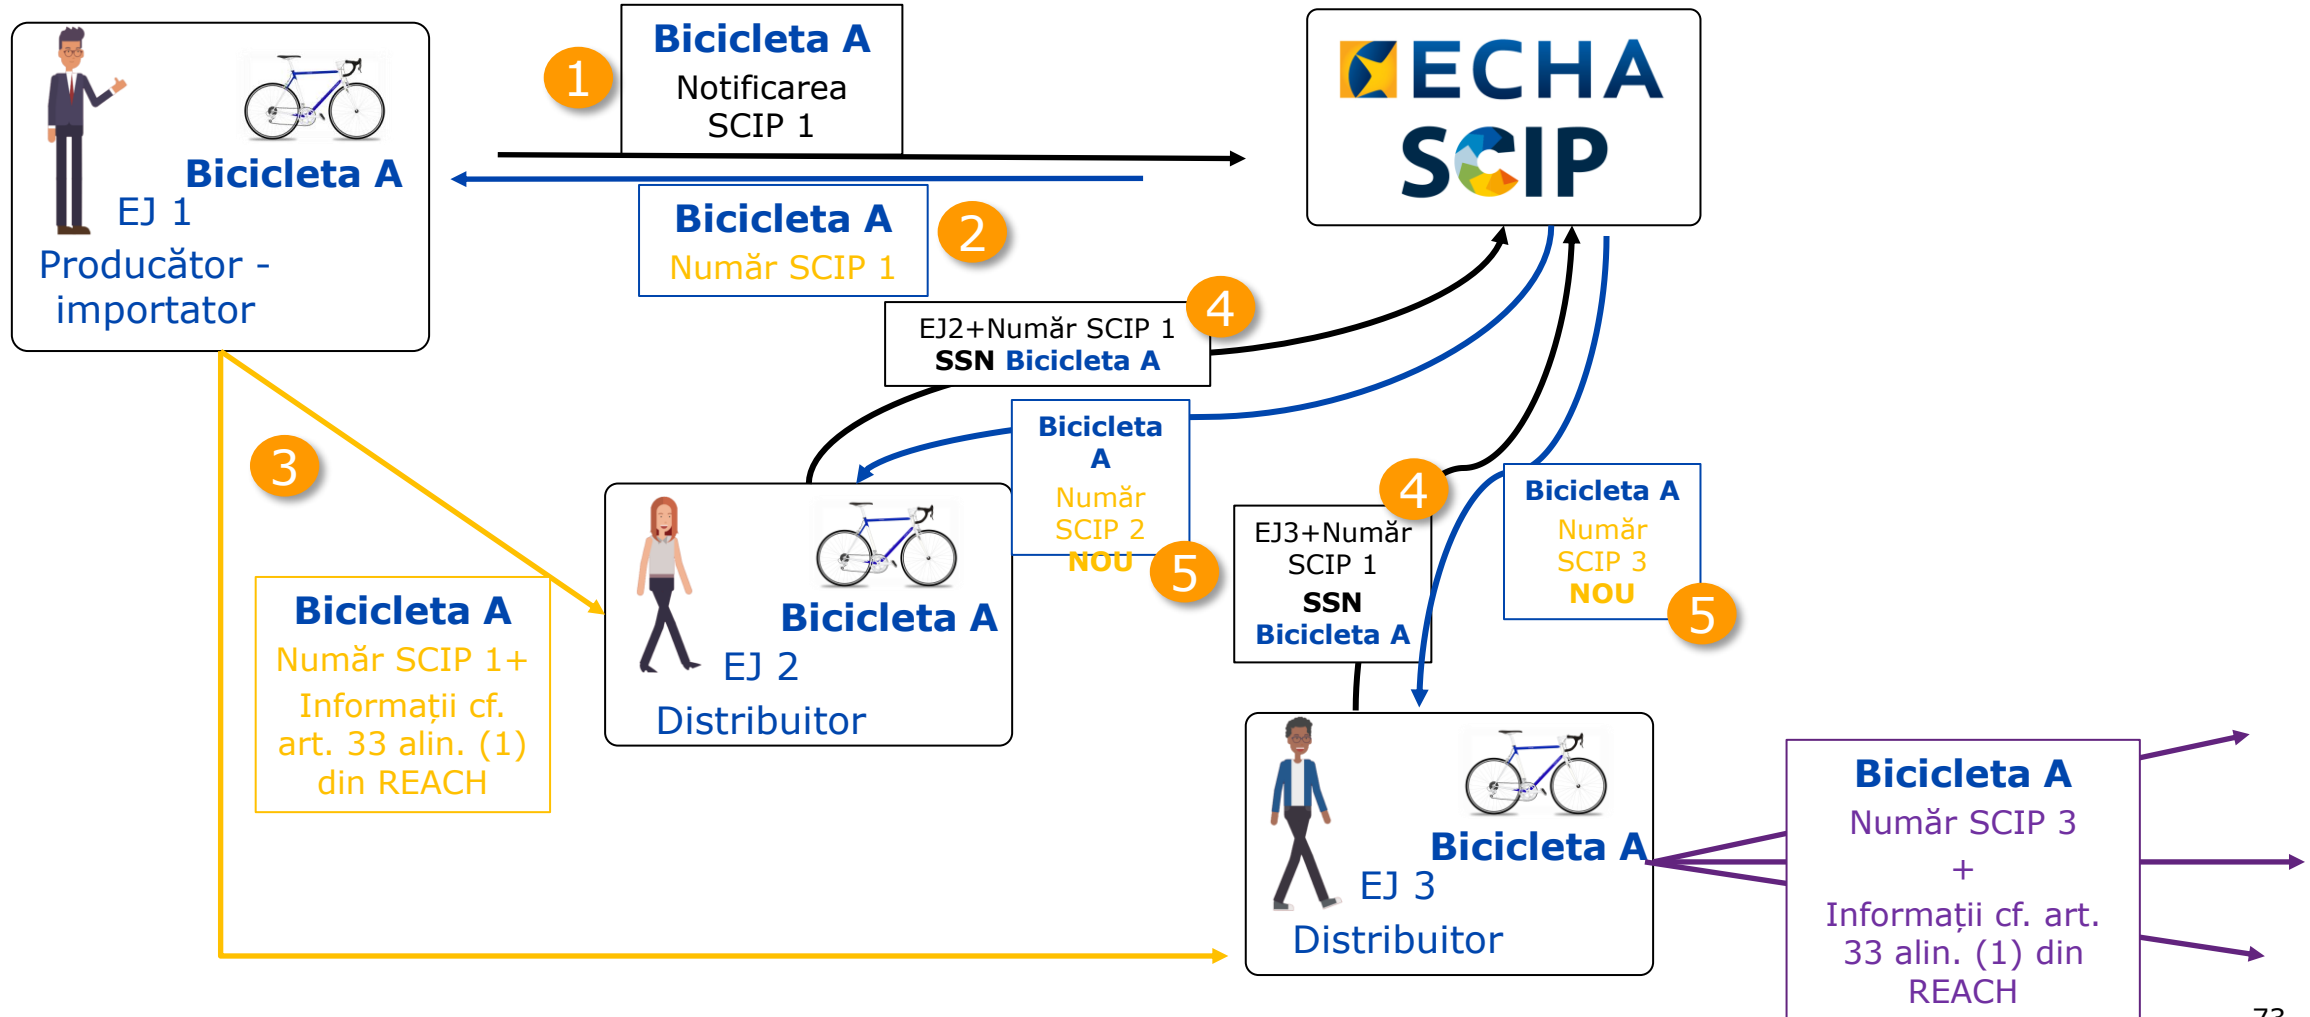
Bicicleta A
EJ 1
Producător - importator

1
Bicicleta A
Notificarea SCIP 1

ECHA
SCIP

Bicicleta A
Număr SCIP 1
2

EJ2+Număr SCIP 1
SSN Bicicleta A
4

3

Bicicleta A
Număr SCIP 2
NOU
5

Bicicleta A
EJ 2
Distribuitor

Bicicleta A
Număr SCIP 1+
Informații cf. art. 33 alin. (1) din REACH

4
EJ3+Număr SCIP 1
SSN
Bicicleta A

Bicicleta A
Număr SCIP 3
NOU
5

Bicicleta A
EJ 3
Distribuitor

Bicicleta A
Număr SCIP 3
+
Informații cf. art. 33 alin. (1) din REACH

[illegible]